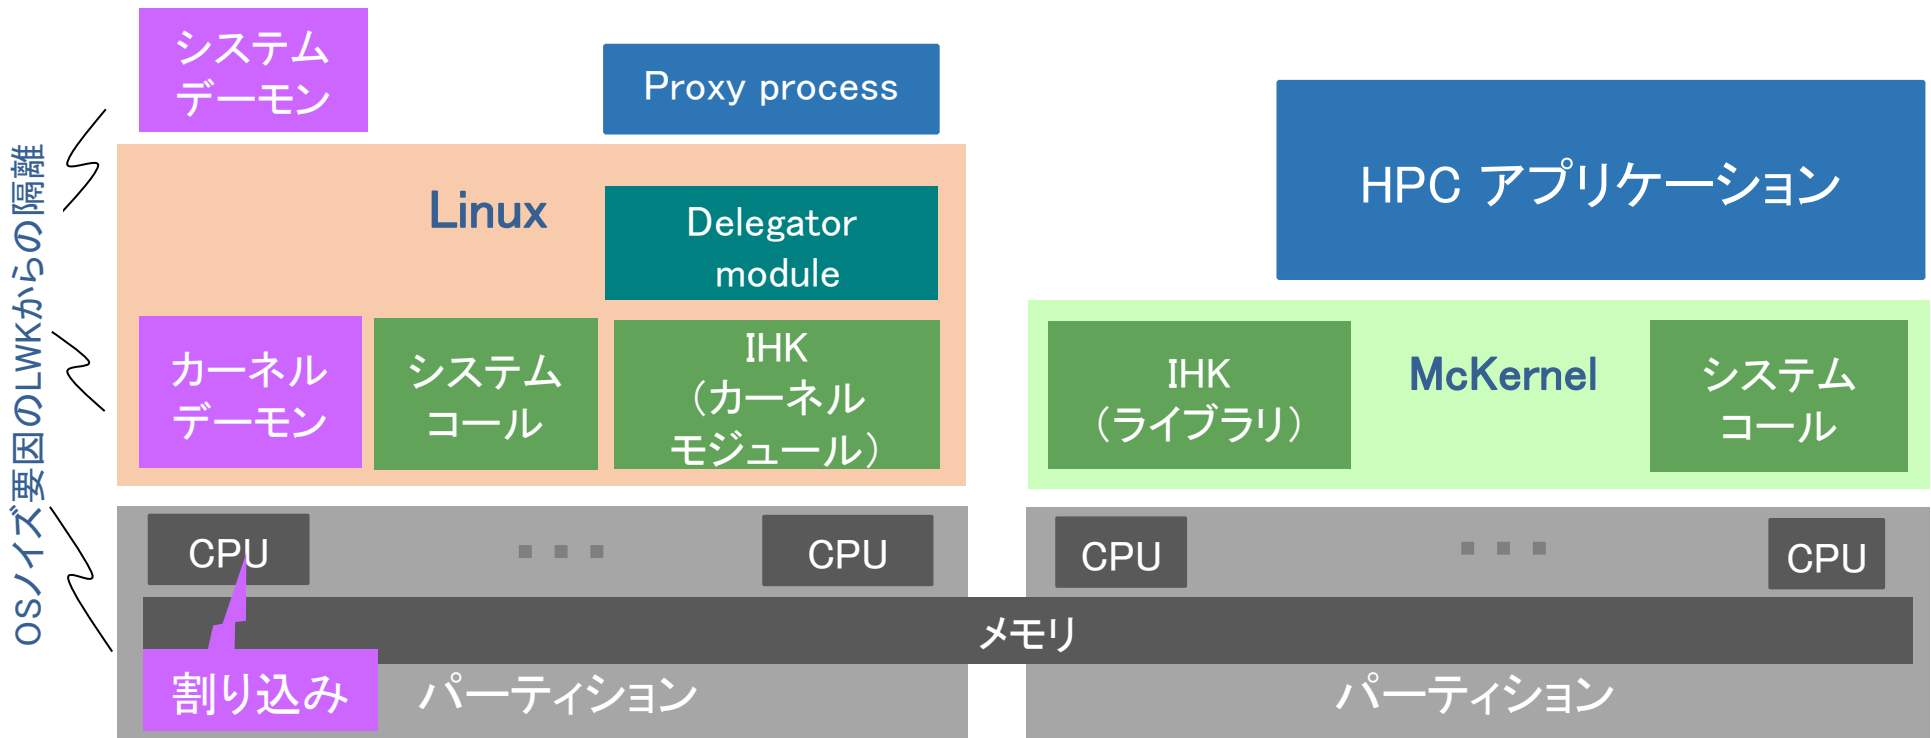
OSノイズ要因のLWKからの隔離

システムデーモン

Proxy process

HPC アプリケーション

Linux

Delegator module

カーネルデーモン

システムコール

IHK（カーネルモジュール）

IHK（ライブラリ）

McKernel

システムコール

CPU

・・・

CPU

CPU

・・・

CPU

メモリ

割り込み

パーティション

パーティション